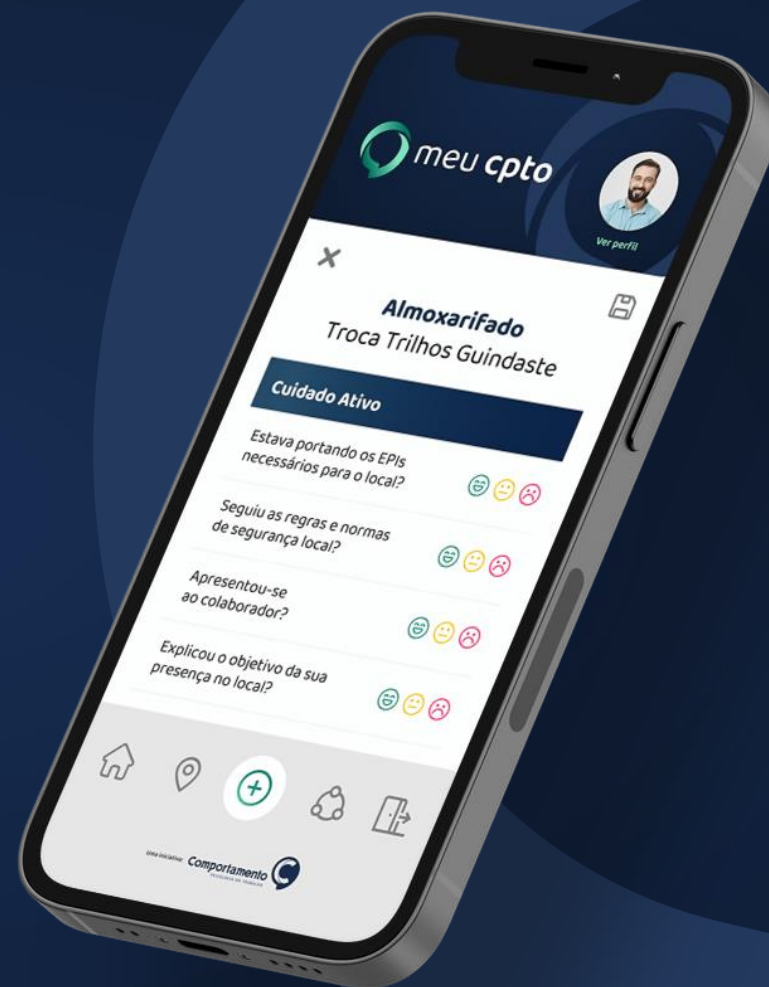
meu cpto

Ver perfil

Almoxarifado
Troca Trilhos Guindaste

Cuidado Ativo

Estava portando os EPIs necessários para o local?

Seguiu as regras e normas de segurança local?

Apresentou-se ao colaborador?

Explicou o objetivo da sua presença no local?

Uma iniciativa Comportamento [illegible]